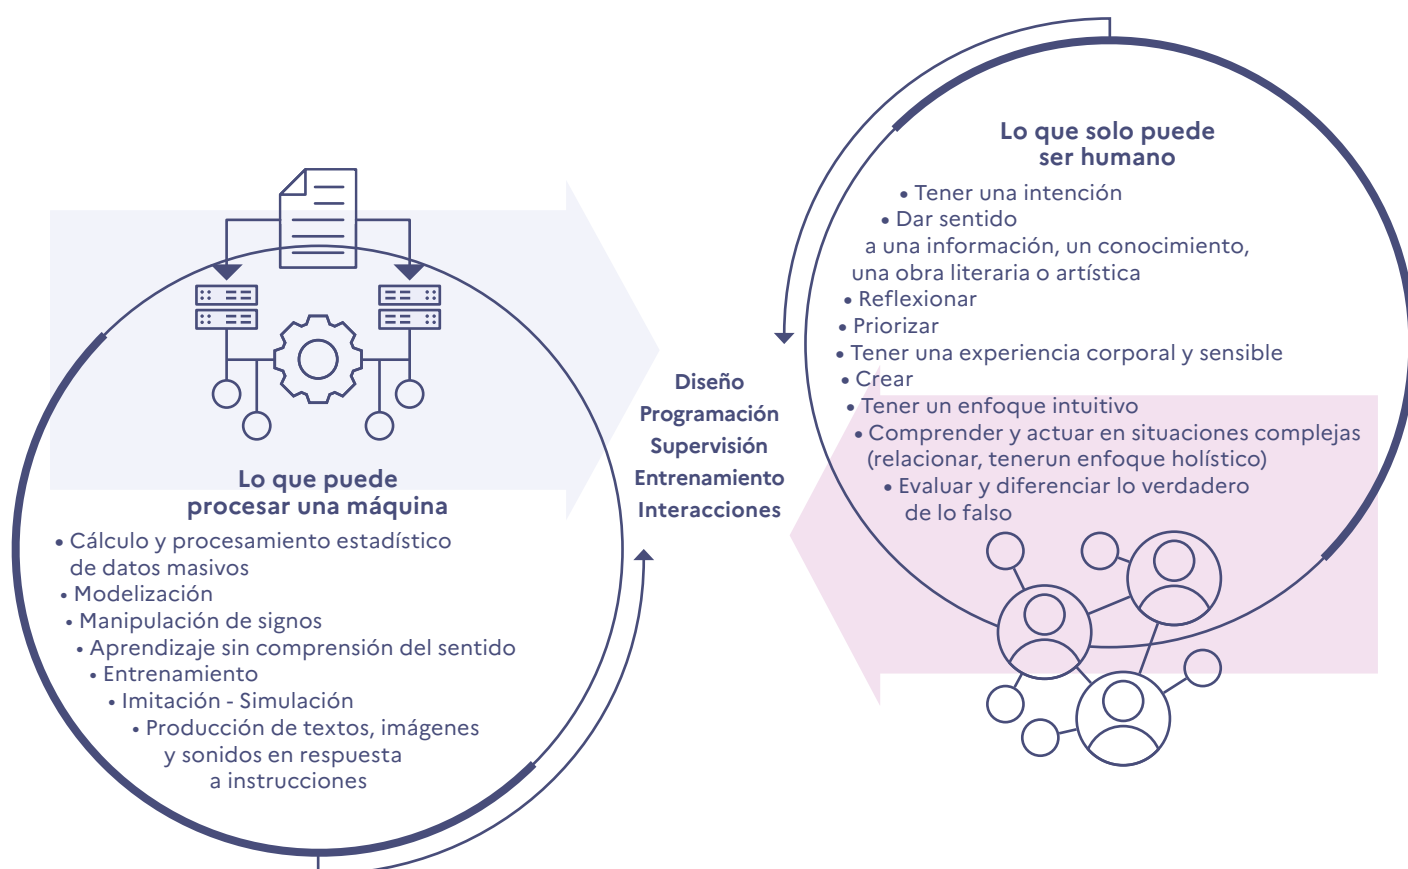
Lo que solo puede ser humano

• Tener una intención
• Dar sentido a una información, un conocimiento, una obra literaria o artística
• Reflexionar
• Priorizar
• Tener una experiencia corporal y sensible
• Crear
• Tener un enfoque intuitivo
• Comprender y actuar en situaciones complejas (relacionar, tenerun enfoque holístico)
• Evaluar y diferenciar lo verdadero de lo falso

Diseño
Programación
Supervisión
Entrenamiento
Interacciones

Lo que puede procesar una máquina

• Cálculo y procesamiento estadístico de datos masivos
• Modelización
• Manipulación de signos
• Aprendizaje sin comprensión del sentido
• Entrenamiento
• Imitación - Simulación
• Producción de textos, imágenes y sonidos en respuesta a instrucciones